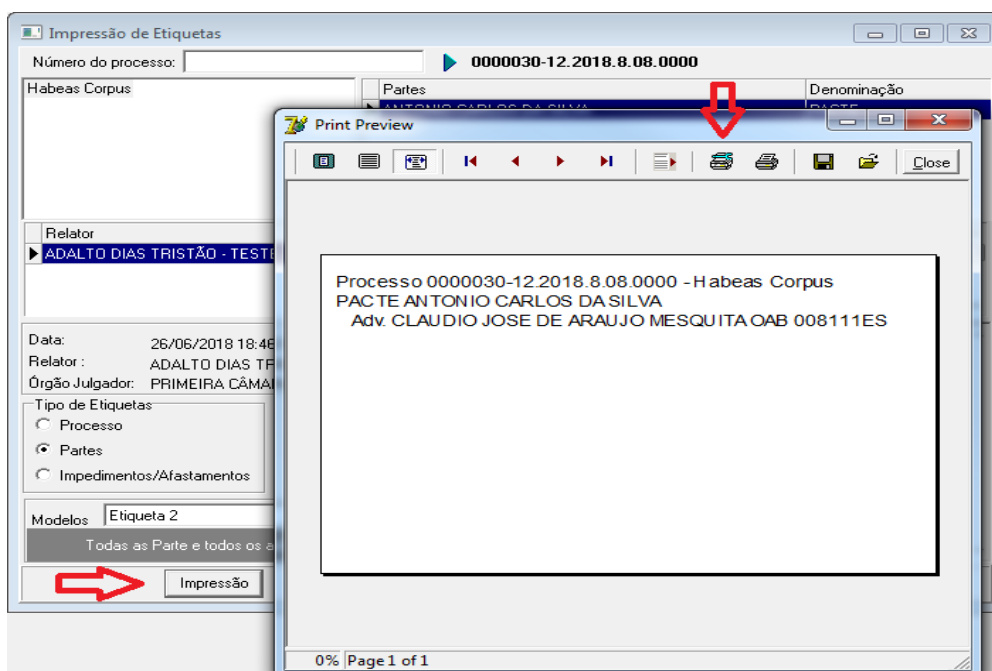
Impressão de Etiquetas

Número do processo:

0000030-12.2018.8.08.0000

Habeas Corpus

Partes

Denominação

ANTONIO CARLOS DA SILVA

PACTE

Relator

ADALTO DIAS TRISTÃO - TESTE

Data: 26/06/2018 18:4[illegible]

Relator : ADALTO DIAS T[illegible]

Órgão Julgador: PRIMEIRA CÂMA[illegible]

Tipo de Etiquetas

Processo

Partes

Impedimentos/Afastamentos

Modelos Etiqueta 2

Todas as Parte e todos os a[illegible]

Impressão

Print Preview

Close

Processo 0000030-12.2018.8.08.0000 - Habeas Corpus
PACTE ANTONIO CARLOS DA SILVA
Adv. CLAUDIO JOSE DE ARAUJO MESQUITA OAB 008111ES

0% Page 1 of 1